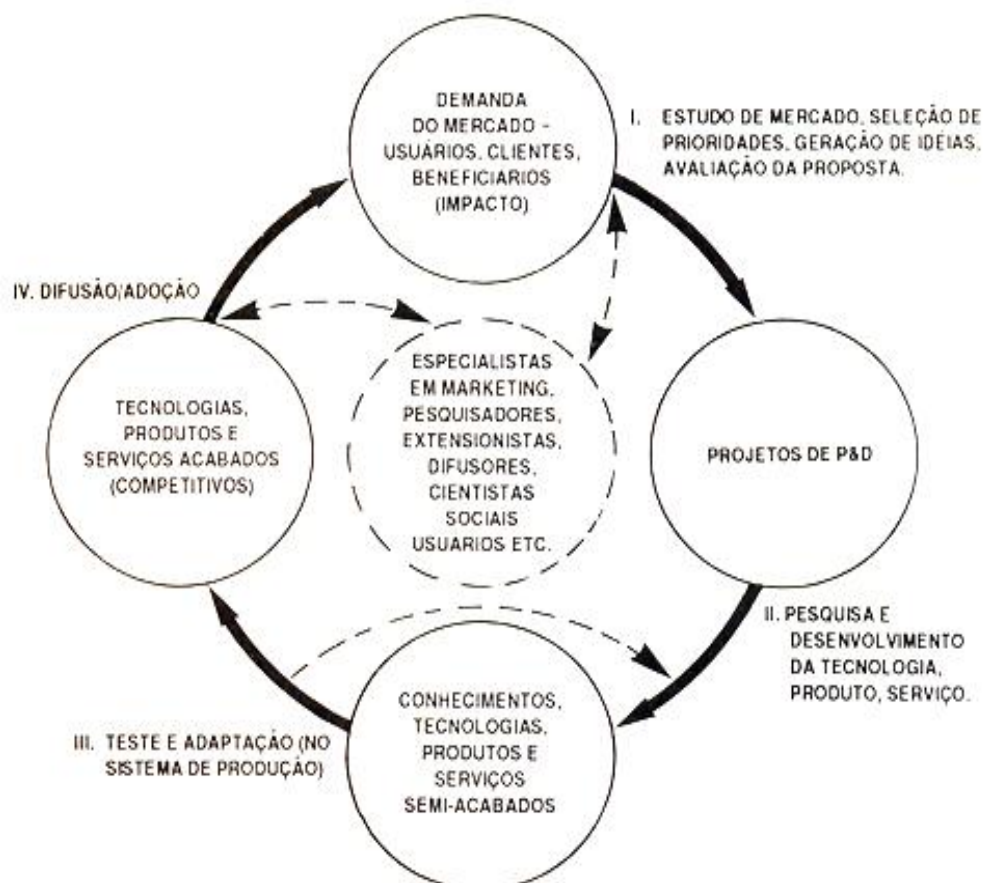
DEMANDA DO MERCADO - USUÁRIOS, CLIENTES, BENEFICIARIOS (IMPACTO)

I. ESTUDO DE MERCADO, SELEÇÃO DE PRIORIDADES, GERAÇÃO DE IDÉIAS, AVALIAÇÃO DA PROPOSTA.

IV. DIFUSÃO/ADOÇÃO

TECNOLOGIAS, PRODUTOS E SERVIÇOS ACABADOS (COMPETITIVOS)

ESPECIALISTAS EM MARKETING, PESQUISADORES, EXTENSIONISTAS, DIFUSORES, CIENTISTAS SOCIAIS USUARIOS ETC.

PROJETOS DE P&D

II. PESQUISA E DESENVOLVIMENTO DA TECNOLOGIA, PRODUTO, SERVIÇO.

CONHECIMENTOS, TECNOLOGIAS, PRODUTOS E SERVIÇOS SEMI-ACABADOS

III. TESTE E ADAPTAÇÃO (NO SISTEMA DE PRODUÇÃO)